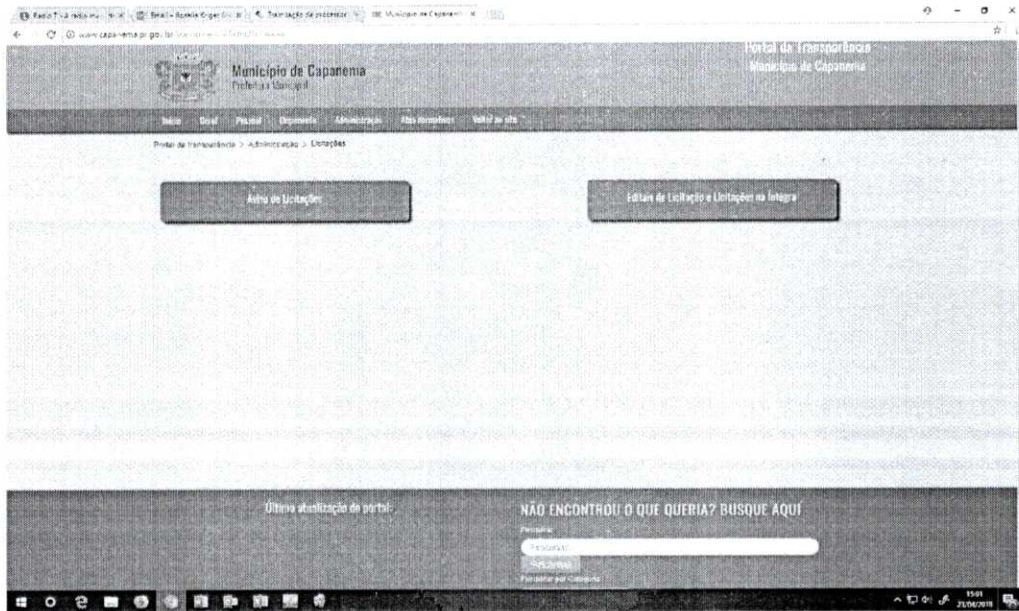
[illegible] | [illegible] | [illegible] | Município de Capanema

www.capanema.pr.gov.br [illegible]

Município de Capanema
Prefeitura Municipal

Portal da Transparência
Município de Capanema

Início | Geral | Pessoal | Orçamento | Administração | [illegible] | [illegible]

Portal da transparência > Administração > Licitações

Aviso de Licitações

Editais de Licitação e Licitações na Íntegra

Última atualização do portal:

NÃO ENCONTROU O QUE QUERIA? BUSQUE AQUI

Pesquisar
Pesquisar
Pesquisar
Pesquisar por Categoria

15:01
23/04/2018